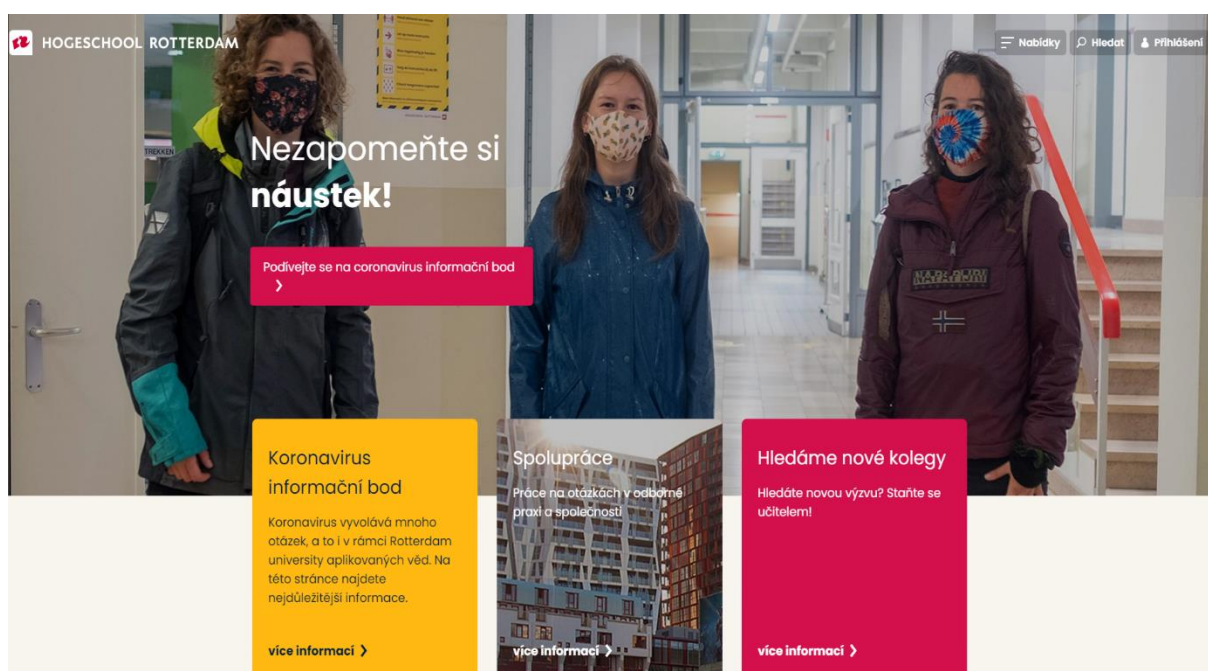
HOGESCHOOL ROTTERDAM

Nabídky  Hledat  Přihlášení

Nezapomeňte si **náustek!**

Podívejte se na coronavirus informační bod ›

Koronavirus informační bod

Koronavirus vyvolává mnoho otázek, a to i v rámci Rotterdam university aplikovaných věd. Na této stránce najdete nejdůležitější informace.

více informací ›

Spolupráce

Práce na otázkách v odborné praxi a společnosti

více informací ›

Hledáme nové kolegy

Hledáte novou výzvu? Staňte se učitelem!

více informací ›